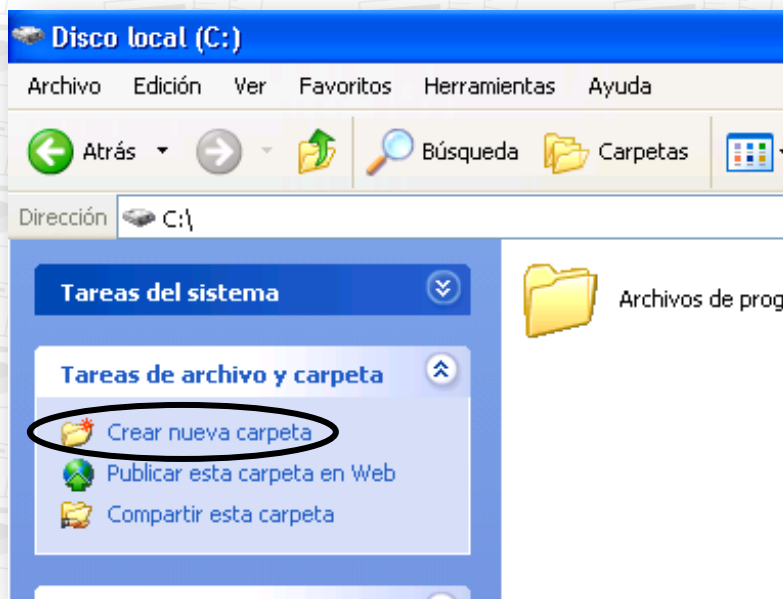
Disco local (C:)

Archivo Edición Ver Favoritos Herramientas Ayuda

Atrás Búsqueda Carpetas

Dirección C:\

Tareas del sistema

Tareas de archivo y carpeta

Crear nueva carpeta

Publicar esta carpeta en Web

Compartir esta carpeta

Archivos de prog